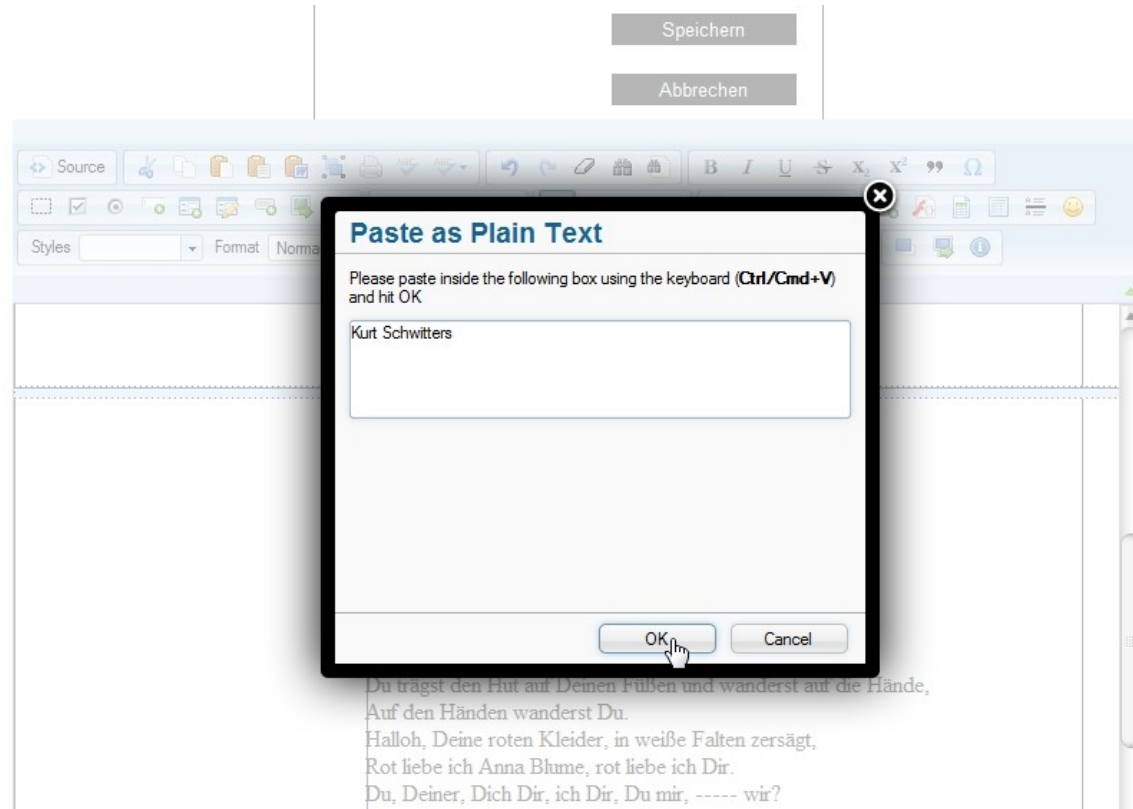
Speichern

Abbrechen

Source

Styles Format Norma

Paste as Plain Text

Please paste inside the following box using the keyboard (**Ctrl/Cmd+V**) and hit OK

Kurt Schwitters

OK Cancel

Du trägst den Hut auf Deinen Füßen und wanderst auf die Hände,
Auf den Händen wanderst Du.
Halloh, Deine roten Kleider, in weiße Falten zersägt,
Rot liebe ich Anna Blume, rot liebe ich Dir.
Du, Deiner, Dich Dir, ich Dir, Du mir, ----- wir?